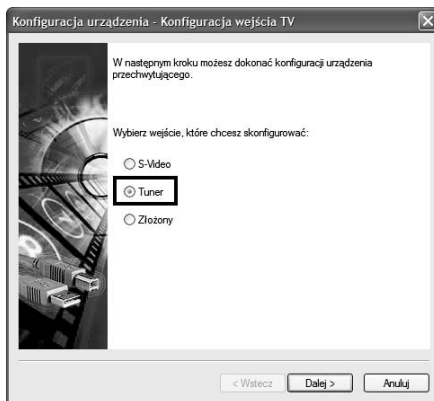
Konfiguracja urządzenia - Konfiguracja wejścia TV

W następnym kroku możesz dokonać konfiguracji urządzenia przechwytującego.

Wybierz wejście, które chcesz skonfigurować:

S-Video

Tuner

Złożony

< Wstecz
Dalej >
Anuluj